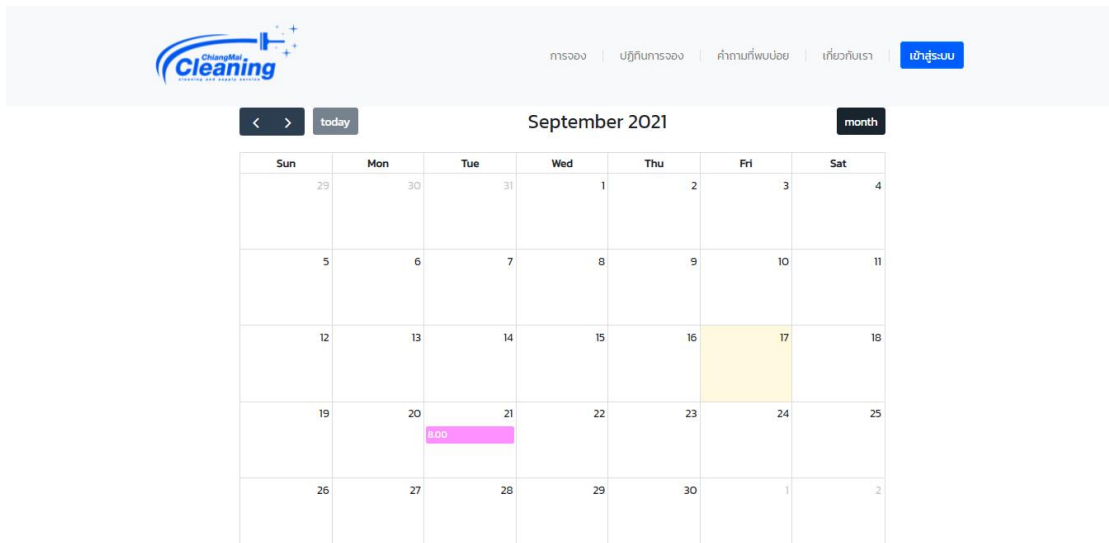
ChiangMai Cleaning
cleaning and supply service

การจอง | ปฏิทินการจอง | คำถามที่พบบ่อย | เกี่ยวกับเรา | เข้าสู่ระบบ

< > today September 2021 month

| Sun | Mon | Tue | Wed | Thu | Fri | Sat |
|---|---|---|---|---|---|---|
| 29 | 30 | 31 | 1 | 2 | 3 | 4 |
| 5 | 6 | 7 | 8 | 9 | 10 | 11 |
| 12 | 13 | 14 | 15 | 16 | 17 | 18 |
| 19 | 20 | 21 8.00 | 22 | 23 | 24 | 25 |
| 26 | 27 | 28 | 29 | 30 | 1 | 2 |